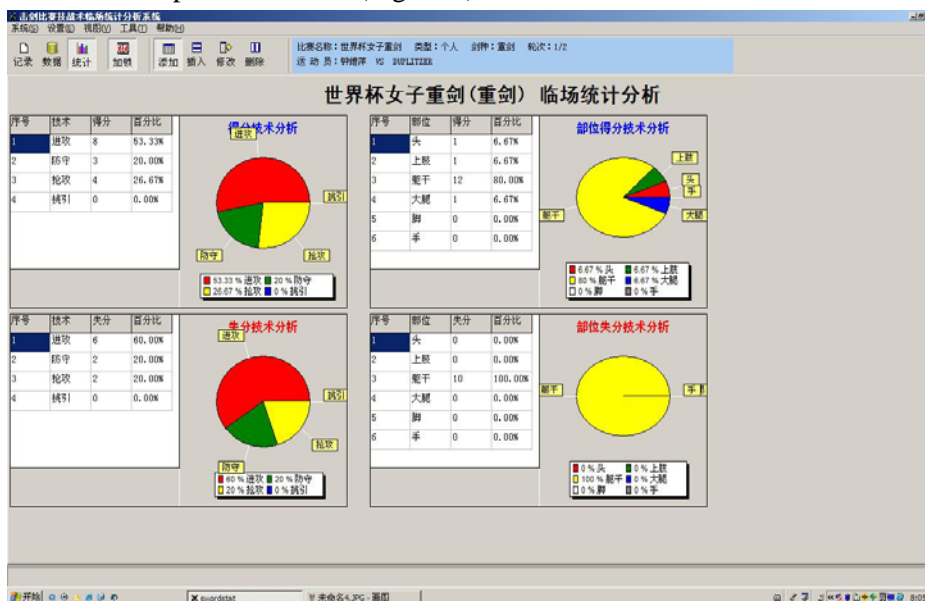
击剑比赛技战术临场统计分析系统
系统(S) 设置(E) 视图(V) 工具(T) 帮助(H)
记录 数据 统计 加锁 添加 插入 修改 删除
比赛名称：世界杯女子重剑 类型：个人 剑种：重剑 轮次：1/2
运 动 员：钟蕾萍 VS DUPLITZER

世界杯女子重剑（重剑）临场统计分析

| 序号 | 技术 | 得分 | 百分比 |
|---|---|---|---|
| 1 | 进攻 | 8 | 53.33% |
| 2 | 防守 | 3 | 20.00% |
| 3 | 抢攻 | 4 | 26.67% |
| 4 | 捕引 | 0 | 0.00% |

得分技术分析
进攻 捕引 防守 抢攻
53.33 % 进攻 20 % 防守
26.67 % 抢攻 0 % 捕引

| 序号 | 部位 | 得分 | 百分比 |
|---|---|---|---|
| 1 | 头 | 1 | 6.67% |
| 2 | 上肢 | 1 | 6.67% |
| 3 | 躯干 | 12 | 80.00% |
| 4 | 大腿 | 1 | 6.67% |
| 5 | 脚 | 0 | 0.00% |
| 6 | 手 | 0 | 0.00% |

部位得分技术分析
上肢 头 手 大腿 躯干
6.67 % 头 6.67 % 上肢
80 % 躯干 6.67 % 大腿
0 % 脚 0 % 手

| 序号 | 技术 | 失分 | 百分比 |
|---|---|---|---|
| 1 | 进攻 | 6 | 60.00% |
| 2 | 防守 | 2 | 20.00% |
| 3 | 抢攻 | 2 | 20.00% |
| 4 | 捕引 | 0 | 0.00% |

失分技术分析
进攻 捕引 抢攻 防守
60 % 进攻 20 % 防守
20 % 抢攻 0 % 捕引

| 序号 | 部位 | 失分 | 百分比 |
|---|---|---|---|
| 1 | 头 | 0 | 0.00% |
| 2 | 上肢 | 0 | 0.00% |
| 3 | 躯干 | 10 | 100.00% |
| 4 | 大腿 | 0 | 0.00% |
| 5 | 脚 | 0 | 0.00% |
| 6 | 手 | 0 | 0.00% |

部位失分技术分析
躯干 手
0 % 头 0 % 上肢
100 % 躯干 0 % 大腿
0 % 脚 0 % 手

开始 swordstat 未命名4.JPG - 画图 8:05